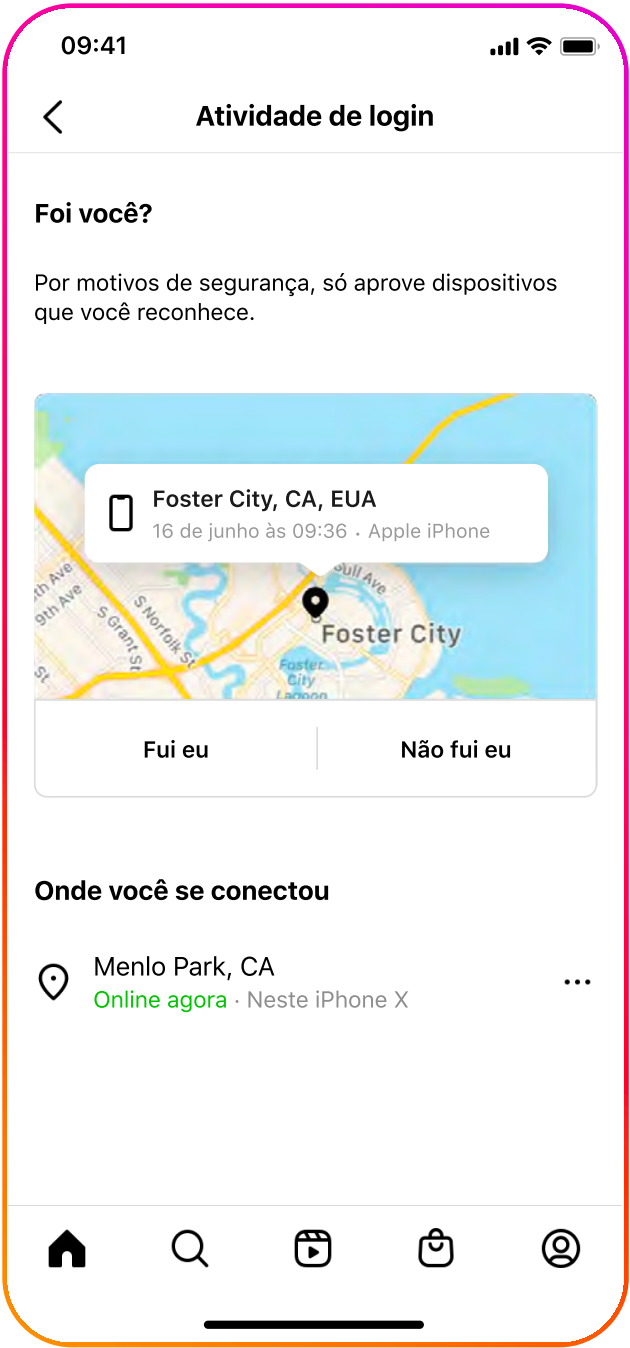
09:41

Atividade de login

Foi você?

Por motivos de segurança, só aprove dispositivos que você reconhece.

Foster City, CA, EUA
16 de junho às 09:36 · Apple iPhone

th Ave
9th Ave
S Grant St
S Norfolk St
Gull Ave
Foster City
Foster City Lagoon

Fui eu
Não fui eu

Onde você se conectou

Menlo Park, CA
Online agora · Neste iPhone X